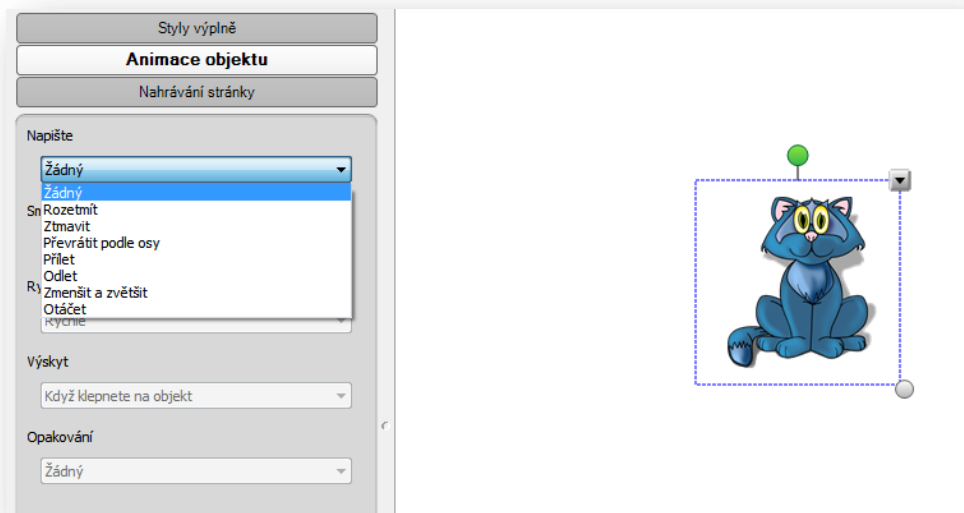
Styly výplně

Animace objektu

Nahrávání stránky

Napište

Žádný

Žádný
Rozetmít
Ztmavit
Převrátit podle osy
Přílet
Odlet
Zmenšit a zvětšit
Otáčet

Sm

Ry

Rychle

Výskyt

Když klepnete na objekt

Opakování

Žádný